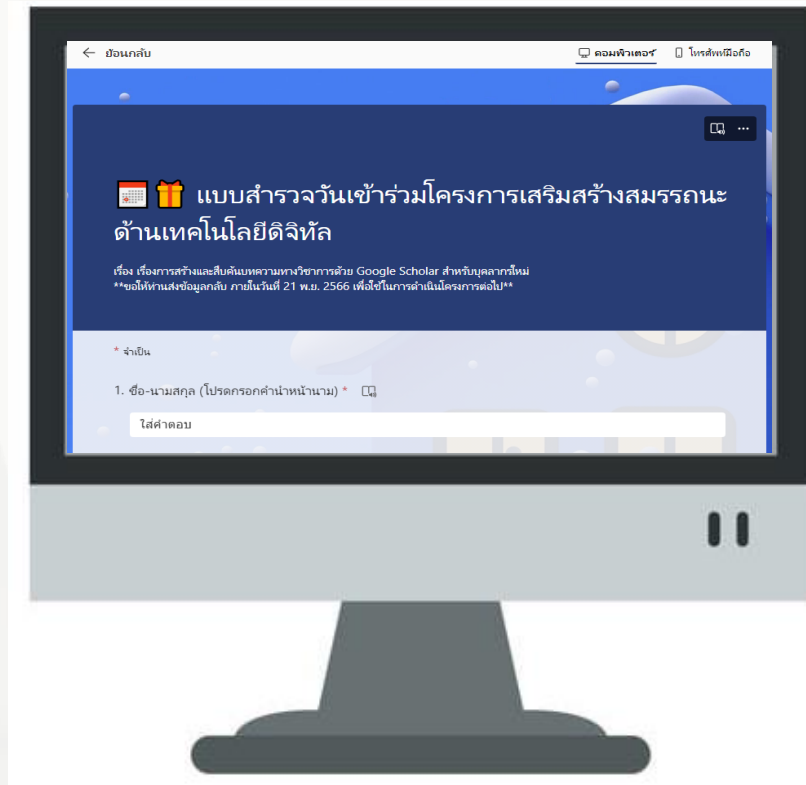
← ย้อนกลับ

คอมพิวเตอร์ โทรศัพท์มือถือ

แบบสำรวจวันเข้าร่วมโครงการเสริมสร้างสมรรถนะด้านเทคโนโลยีดิจิทัล

เรื่อง เรื่องการสร้างและสืบค้นบทความทางวิชาการด้วย Google Scholar สำหรับบุคลากรใหม่
**ขอให้ท่านส่งข้อมูลกลับ ภายในวันที่ 21 พ.ย. 2566 เพื่อใช้ในการดำเนินโครงการต่อไป**

* จำเป็น

1. ชื่อ-นามสกุล (โปรดกรอกคำนำหน้านาม) *

ใส่คำตอบ